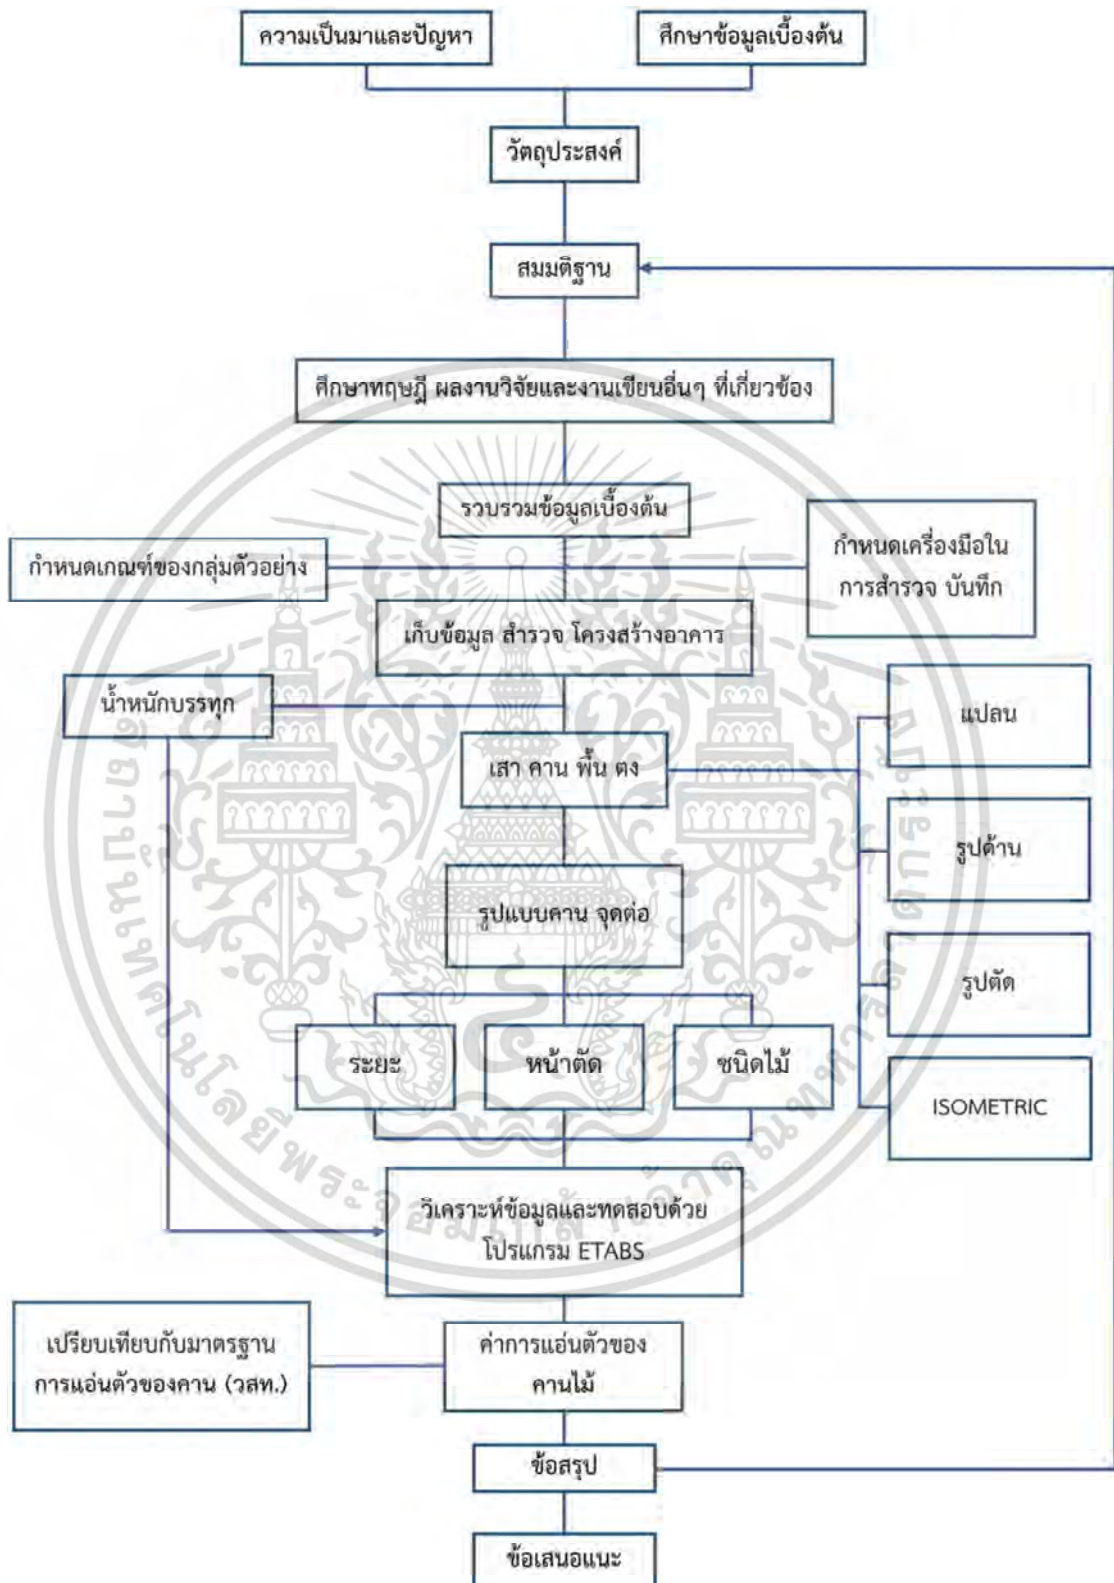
ความเป็นมาและปัญหา

ศึกษาข้อมูลเบื้องต้น

วัตถุประสงค์

สมมติฐาน

ศึกษาทฤษฎี ผลงานวิจัยและงานเขียนอื่นๆ ที่เกี่ยวข้อง

รวบรวมข้อมูลเบื้องต้น

กำหนดเกณฑ์ของกลุ่มตัวอย่าง

กำหนดเครื่องมือใน การสำรวจ บันทึก

เก็บข้อมูล สำรวจ โครงสร้างอาคาร

น้ำหนักบรรทุก

เสา คาน พื้น ตง

แปลน

รูปด้าน

รูปแบบคาน จุดต่อ

รูปตัด

ระยะ

หน้าตัด

ชนิดไม้

ISOMETRIC

วิเคราะห์ข้อมูลและทดสอบด้วย โปรแกรม ETABS

เปรียบเทียบกับมาตรฐาน การแอ่นตัวของคาน (วสท.)

ค่าการแอ่นตัวของ คานไม้

ข้อสรุป

ข้อเสนอแนะ